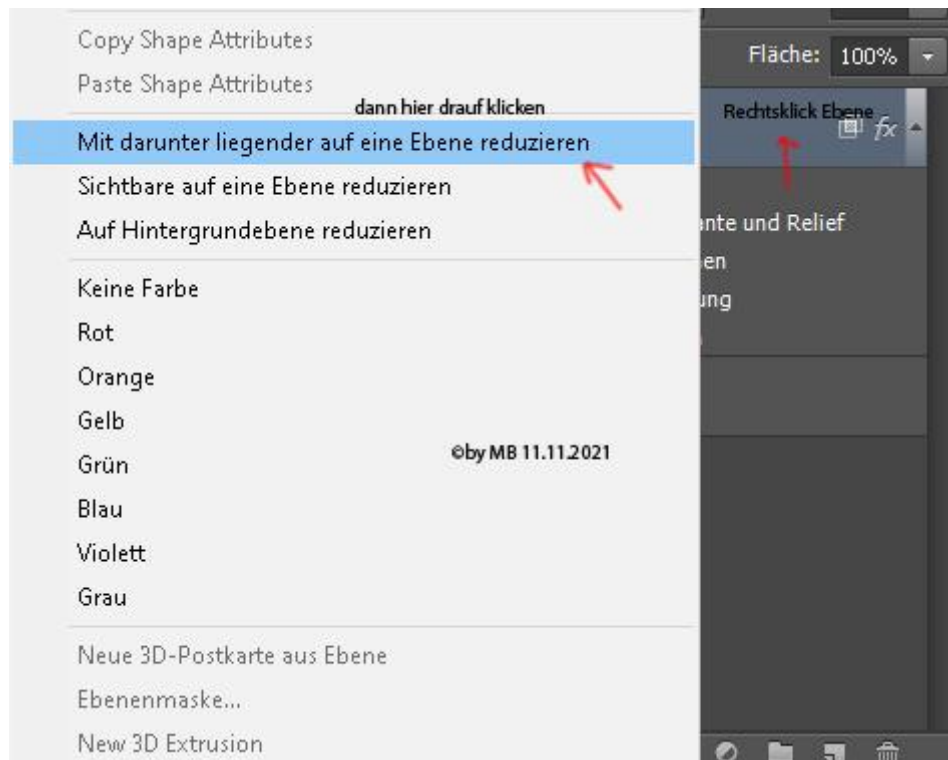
Copy Shape Attributes
Paste Shape Attributes
dann hier drauf klicken
Mit darunter liegender auf eine Ebene reduzieren
Sichtbare auf eine Ebene reduzieren
Auf Hintergrundebene reduzieren
Keine Farbe
Rot
Orange
Gelb
Grün
Blau
Violett
Grau
Neue 3D-Postkarte aus Ebene
Ebenenmaske...
New 3D Extrusion

©by MB 11.11.2021

Fläche: 100%
Rechtsklick Ebene
ante und Relief
en
ung